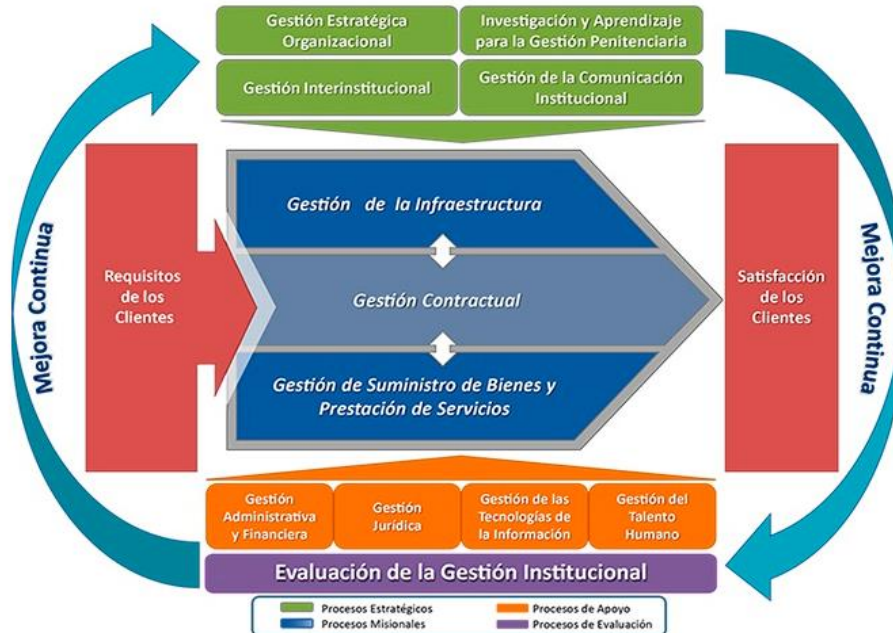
Gestión Estratégica Organizacional

Investigación y Aprendizaje para la Gestión Penitenciaria

Gestión Interinstitucional

Gestión de la Comunicación Institucional

Mejora Continua

Requisitos de los Clientes

Gestión de la Infraestructura

Gestión Contractual

Gestión de Suministro de Bienes y Prestación de Servicios

Satisfacción de los Clientes

Mejora Continua

Gestión Administrativa y Financiera

Gestión Jurídica

Gestión de las Tecnologías de la Información

Gestión del Talento Humano

Evaluación de la Gestión Institucional

Procesos Estratégicos
Procesos Misionales
Procesos de Apoyo
Procesos de Evaluación